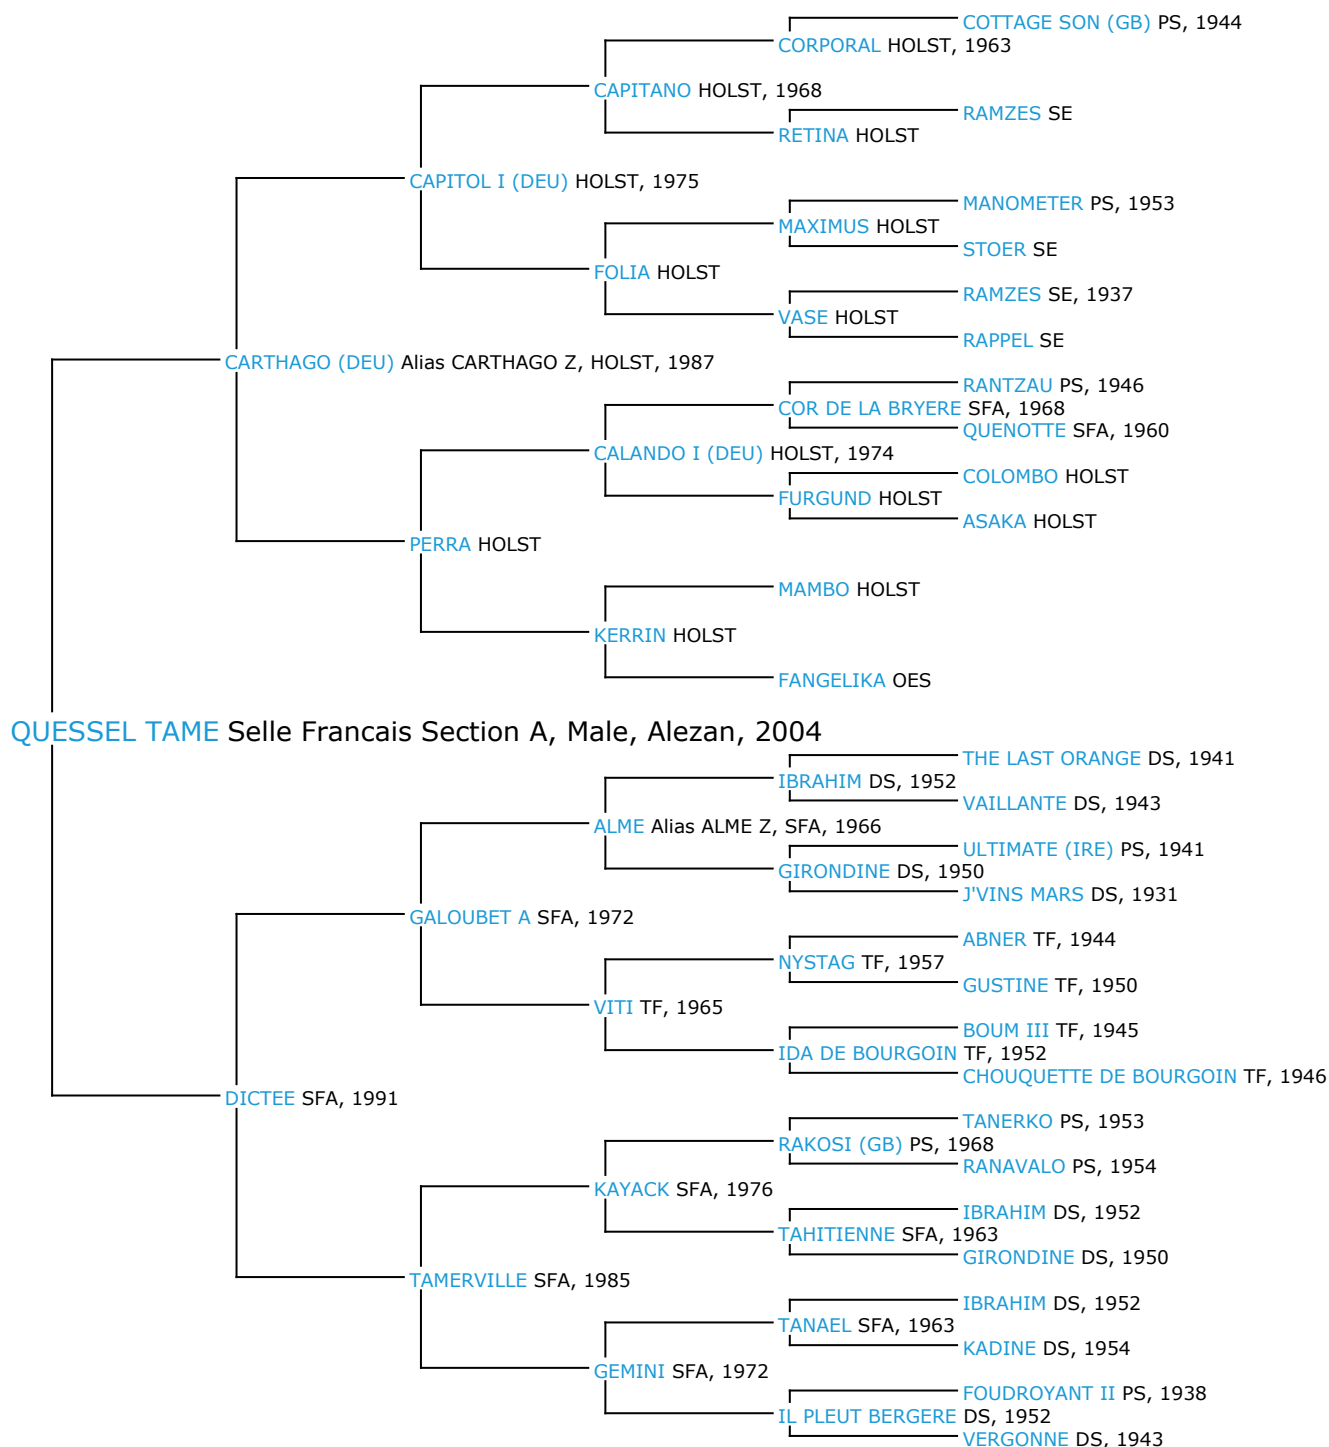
COTTAGE SON (GB) PS, 1944
CORPORAL HOLST, 1963
CAPITANO HOLST, 1968
RAMZES SE
RETINA HOLST
CAPITOL I (DEU) HOLST, 1975
MANOMETER PS, 1953
MAXIMUS HOLST
STOER SE
FOLIA HOLST
RAMZES SE, 1937
VASE HOLST
RAPPEL SE
CARTHAGO (DEU) Alias CARTHAGO Z, HOLST, 1987
RANTZAU PS, 1946
COR DE LA BRYERE SFA, 1968
QUENOTTE SFA, 1960
CALANDO I (DEU) HOLST, 1974
COLOMBO HOLST
FURGUND HOLST
ASAKA HOLST
PERRA HOLST
MAMBO HOLST
KERRIN HOLST
FANGELIKA OES
QUESSEL TAME Selle Francais Section A, Male, Alezan, 2004
THE LAST ORANGE DS, 1941
IBRAHIM DS, 1952
VAILLANTE DS, 1943
ALME Alias ALME Z, SFA, 1966
ULTIMATE (IRE) PS, 1941
GIRONDINE DS, 1950
J'VINS MARS DS, 1931
GALOUBET A SFA, 1972
ABNER TF, 1944
NYSTAG TF, 1957
GUSTINE TF, 1950
VITI TF, 1965
BOUM III TF, 1945
IDA DE BOURGOIN TF, 1952
CHOUQUETTE DE BOURGOIN TF, 1946
DICTEE SFA, 1991
TANERKO PS, 1953
RAKOSI (GB) PS, 1968
RANAVALO PS, 1954
KAYACK SFA, 1976
IBRAHIM DS, 1952
TAHITIENNE SFA, 1963
GIRONDINE DS, 1950
TAMERVILLE SFA, 1985
IBRAHIM DS, 1952
TANAEL SFA, 1963
KADINE DS, 1954
GEMINI SFA, 1972
FOUDROYANT II PS, 1938
IL PLEUT BERGERE DS, 1952
VERGONNE DS, 1943